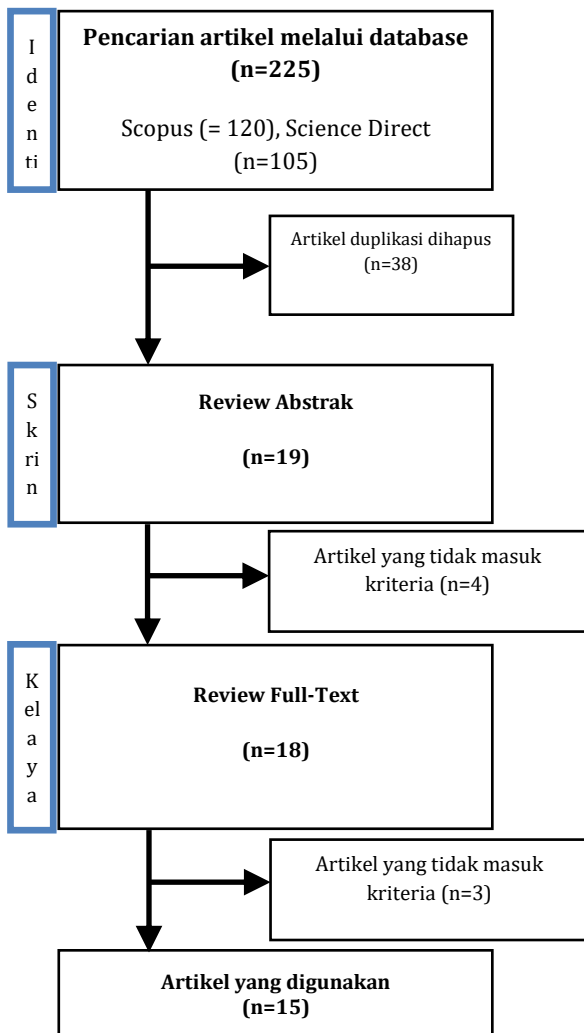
Identi

Pencarian artikel melalui database (n=225)

Scopus (= 120), Science Direct (n=105)

Artikel duplikasi dihapus (n=38)

Skrin

Review Abstrak

(n=19)

Artikel yang tidak masuk kriteria (n=4)

Kelaya

Review Full-Text

(n=18)

Artikel yang tidak masuk kriteria (n=3)

Artikel yang digunakan (n=15)